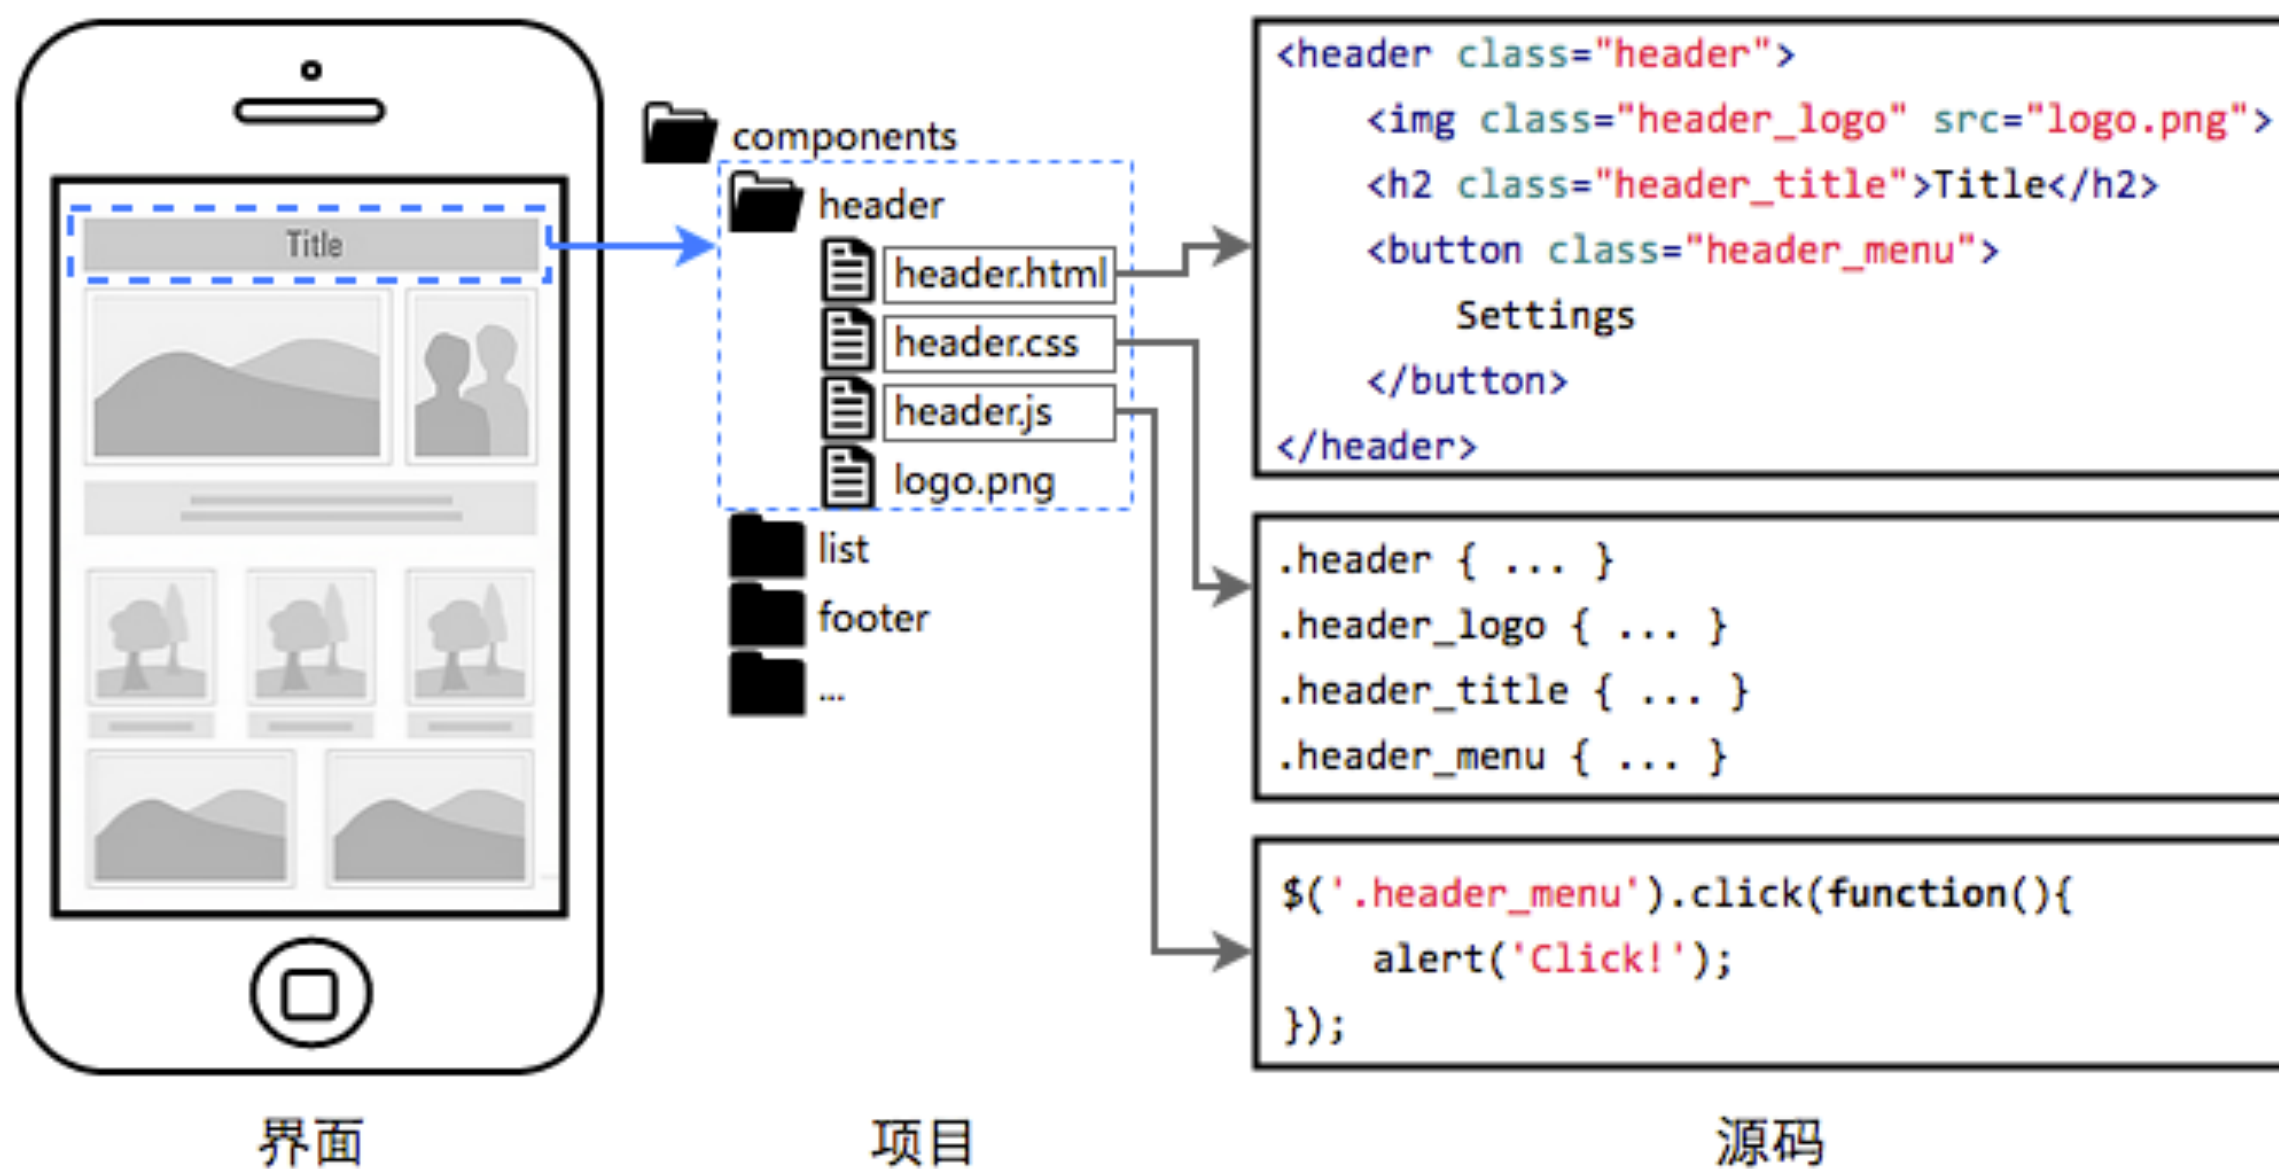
Title

components
header
header.html
header.css
header.js
logo.png
list
footer
...

<header class="header">
<img class="header_logo" src="logo.png">
<h2 class="header_title">Title</h2>
<button class="header_menu">
Settings
</button>
</header>

.header { ... }
.header_logo { ... }
.header_title { ... }
.header_menu { ... }

$('.header_menu').click(function(){
alert('Click!');
});

界面

项目

源码